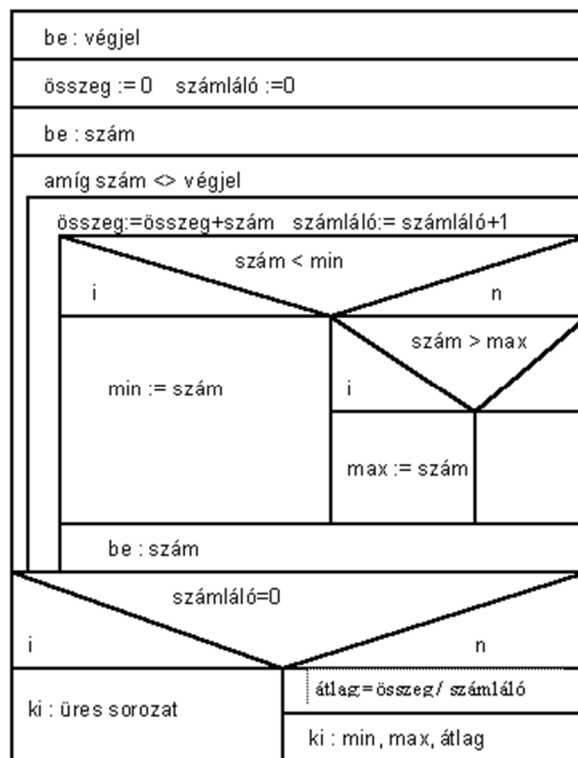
be : végjel

összeg := 0 számláló :=0

be : szám

amíg szám <> végjel

összeg:=összeg+szám számláló:= számláló+1

szám < min

i

n

szám > max

min := szám

i

max := szám

be : szám

számláló=0

i

n

ki : üres sorozat

átlag=összeg/ számláló

ki : min, max, átlag